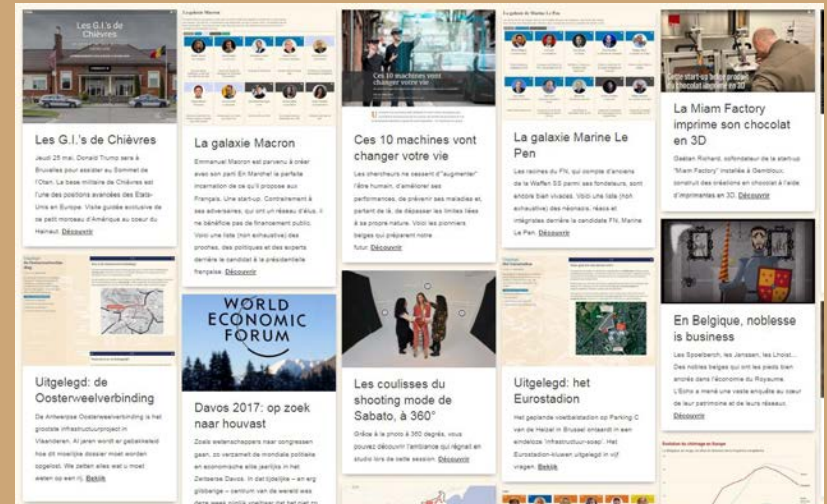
Les G.I.'s de Chièvres

Les G.I.'s de Chièvres

Jeudi 25 mai, Donald Trump sera à Bruxelles pour assister au Sommet de l'Otan. La base militaire de Chièvres est l'une des positions avancées des Etats-Unis en Europe. Visite guidée exclusive de ce petit morceau d'Amérique au cœur du Hainaut. Découvrir

La galaxie Macron

La galaxie Macron

Emmanuel Macron est parvenu à créer avec son parti En Marche! la parfaite incarnation de ce qu'il propose aux Français. Une start-up. Contrairement à ses adversaires, qui ont un réseau d'élus, il ne bénéficie pas de financement public. Voici une liste (non exhaustive) des proches, des politiques et des experts derrière le candidat à la présidentielle française. Découvrir

Ces 10 machines vont changer votre vie

Ces 10 machines vont changer votre vie

Les chercheurs ne cessent d'"augmenter" l'être humain, d'améliorer ses performances, de prévenir ses maladies et, partant de là, de dépasser les limites liées à sa propre nature. Voici les pionniers belges qui préparent notre futur. Découvrir

La galaxie Marine Le Pen

La galaxie Marine Le Pen

Les racines du FN, qui compte d'anciens de la Waffen SS parmi ses fondateurs, sont encore bien vivaces. Voici une liste (non exhaustive) des néonazis, réacs et intégristes derrière la candidate FN, Marine Le Pen. Découvrir

Cette start-up belge produit du chocolat imprimé en 3D

La Miam Factory imprime son chocolat en 3D

Gaetan Richard, cofondateur de la start-up "Miam Factory" installée à Gembloux, construit des créations en chocolat à l'aide d'imprimantes en 3D. Découvrir

Uitgelegd: de Oosterweelverbinding

De Antwerpse Oosterweelverbinding is het grootste infrastructuurproject in Vlaanderen. Al jaren wordt er gebakkeleid hoe dit moeilijk dossier moet worden opgelost. We zetten alles wat u moet weten op een rij. Bekijk

WORLD ECONOMIC FORUM

Davos 2017: op zoek naar houvast

Zoals wetenschappers naar congressen gaan, zo verzamelt de mondiale politieke en economische elite jaarlijks in het Zwitserse Davos. In dat tijdelijke – en erg glibberige – centrum van de wereld was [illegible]

Les coulisses du shooting mode de Sabato, à 360°

Grâce à la photo à 360 degrés, vous pourrez découvrir l'ambiance qui régnait en studio lors de cette session. Découvrir

Uitgelegd: het Eurostadion

Het geplande voetbalstadion op Parking C van de Heizel in Brussel ontaardt in een eindeloze 'infrastructuur-soap'. Het Eurostadion-kluwen uitgelegd in vijf vragen. Bekijk

En Belgique, noblesse is business

Les Spoelberch, les Janssen, les Lhoist... Des nobles belges qui ont les pieds bien ancrés dans l'économie du Royaume. L'Echo a mené une vaste enquête au cœur de leur patrimoine et de leurs réseaux. Découvrir

Evolution du chômage en Europe